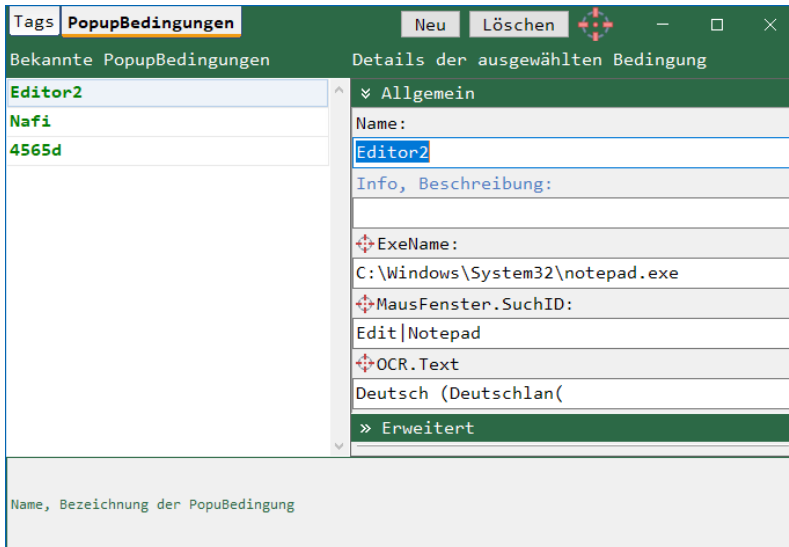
Tags PopupBedingungen
Neu Löschen

Bekannte PopupBedingungen
Details der ausgewählten Bedingung

Editor2
Nafi
4565d

» Allgemein
Name:
Editor2
Info, Beschreibung:

ExeName:
C:\Windows\System32\notepad.exe
MausFenster.SuchID:
Edit|Notepad
OCR.Text
Deutsch (Deutschlan(
» Erweitert

Name, Bezeichnung der PopuBedingung